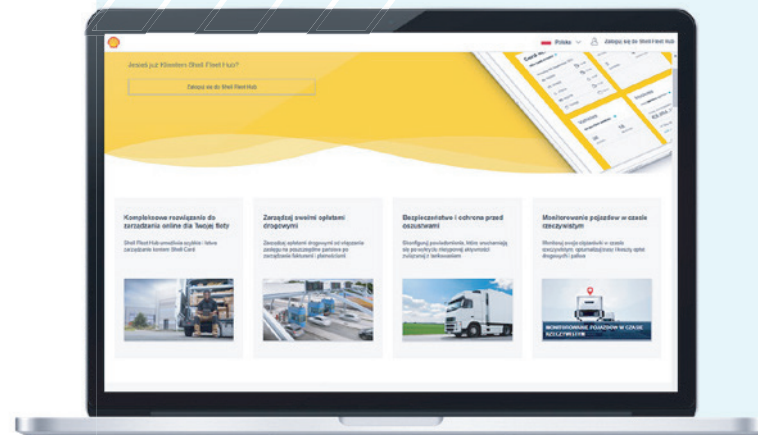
Polska

Zaloguj się do Shell Fleet Hub

Jesteś już Klientem Shell Fleet Hub?

Zaloguj się do Shell Fleet Hub

Kompleksowe rozwiązanie do zarządzania online dla Twojej floty

Shell Fleet Hub umożliwia szybkie i łatwe zarządzanie kartami Shell Card

Zarządzaj swoimi opłatami drogowymi

Zarządzaj opłatami drogowymi od włączenia usługi po rozliczenie faktur i płatności

Bezpieczeństwo i ochrona przed oszustwami

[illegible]

Monitorowanie pojazdów w czasie rzeczywistym

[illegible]

MONITOROWANIE POJAZDÓW W CZASIE RZECZYWISTYM